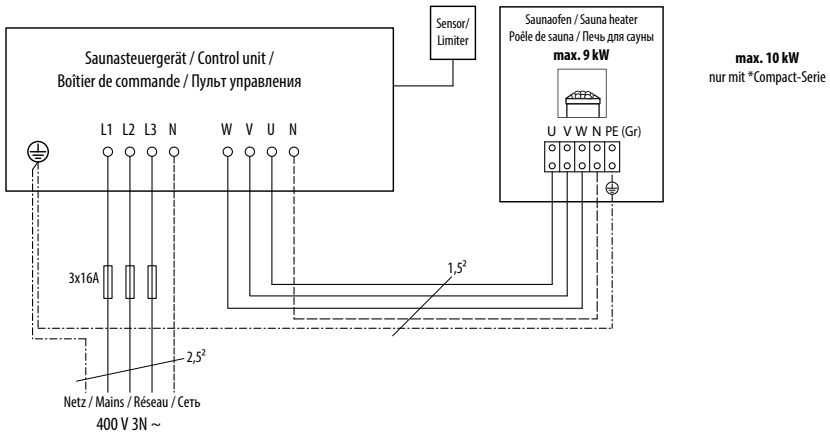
Sensor/ Limiter

Saunasteuergerät / Control unit / Boîtier de commande / Пульт управления

Saunaofen / Sauna heater
Poêle de sauna / Печь для сауны
max. 9 kW

max. 10 kW
nur mit *Compact-Serie

L1 L2 L3 N

W V U N

U V W N PE (Gr)

3x16A

$1,5^2$

$2,5^2$

Netz / Mains / Réseau / Сеть
400 V 3N ~